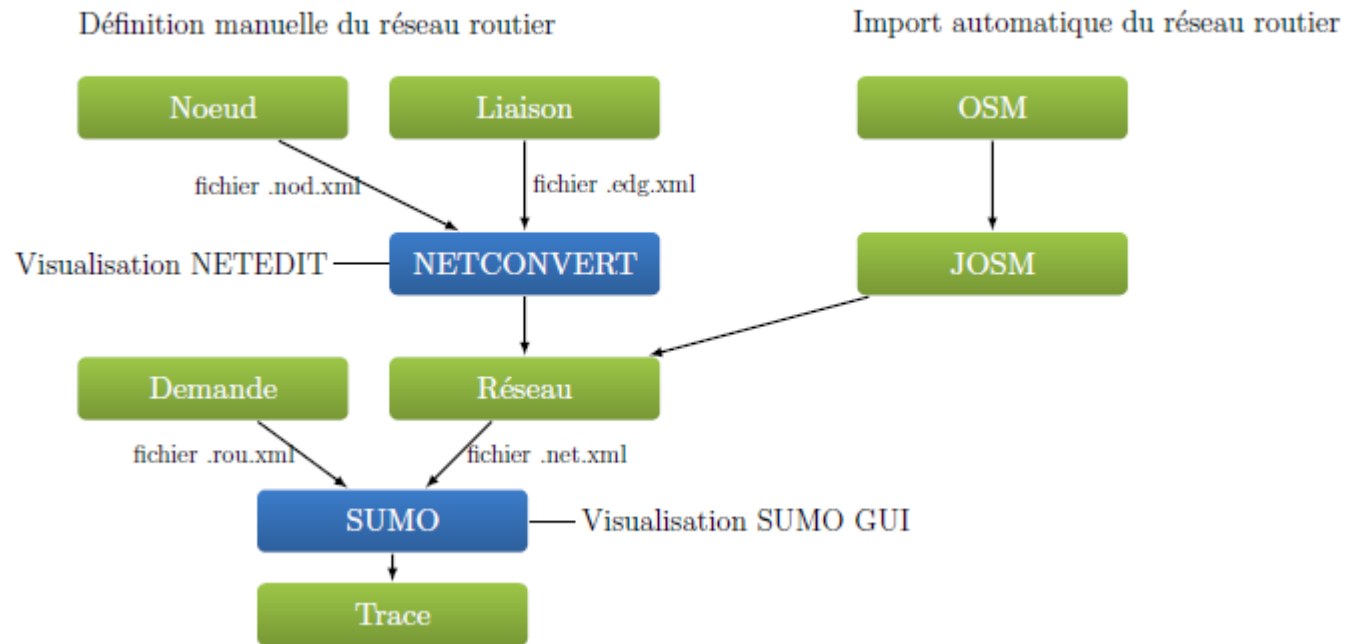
Définition manuelle du réseau routier

Import automatique du réseau routier

Noeud

Liaison

OSM

fichier .nod.xml

fichier .edg.xml

Visualisation NETEDIT

NETCONVERT

JOSM

Demande

Réseau

fichier .rou.xml

fichier .net.xml

SUMO

Visualisation SUMO GUI

Trace